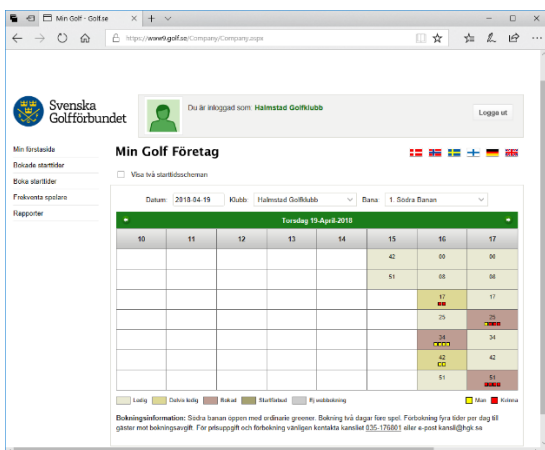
Min Golf - Golf.se

https://www9.golf.se/Company/Company.aspx

Svenska Golfförbundet

Du är inloggad som: Halmstad Golfklubb

Logga ut

Min förstasida
Bokade starttider
Boka starttider
Frekventa spelare
Rapporter

Min Golf Företag

Visa två startidsscheman

Datum: 2018-04-19 Klubb Halmstad Golfklubb Bana 1. Södra Banan

Torsdag 19-April-2018

| 10 | 11 | 12 | 13 | 14 | 15 | 16 | 17 |
|---|---|---|---|---|---|---|---|
| | | | | | 42 | 00 | 08 |
| | | | | | 51 | 08 | 08 |
| | | | | | | 17 | 17 |
| | | | | | | 25 | 25 |
| | | | | | | 34 | 34 |
| | | | | | | 42 | 42 |
| | | | | | | 51 | 51 |

Man Kvinna

Ledig Delvis ledig Bokad Startförbud Ej webbokning

Bokningsinformation: Södra banan öppen med ordinarie greener. Bokning två dagar före spel. Förbokning fyra tider per dag till gäster mot bokningsavgift. För prisuppgift och förbokning vänligen kontakta kansliet 035-176801 eller e-post kansli@hgk.se